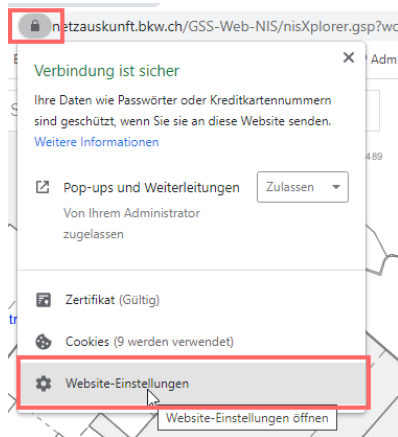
netzauskunft.bkw.ch/GSS-Web-NIS/nisXplorer.gsp?wo

Adm

Verbindung ist sicher

Ihre Daten wie Passwörter oder Kreditkartennummern sind geschützt, wenn Sie sie an diese Website senden.

Weitere Informationen

489

Pop-ups und Weiterleitungen

Zulassen

Von Ihrem Administrator zugelassen

Zertifikat (Gültig)

Cookies (9 werden verwendet)

Website-Einstellungen

Website-Einstellungen öffnen